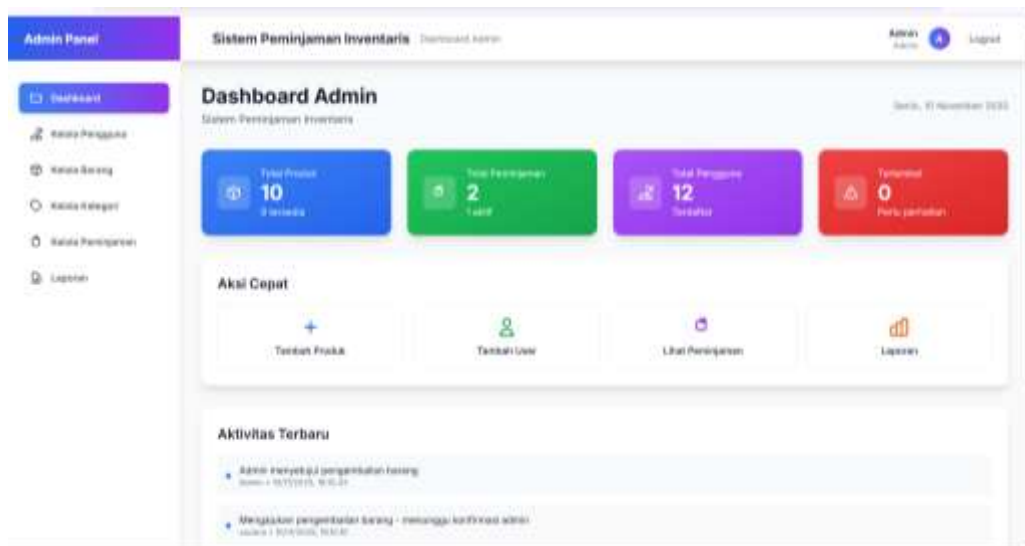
Admin Panel

Dashboard

Kelola Pengguna

Kelola Barang

Kelola Kategori

Kelola Peminjaman

Laporan

Sistem Peminjaman Inventaris Dashboard Admin

Admin
Admin

A

Logout

Dashboard Admin

Sistem Peminjaman Inventaris

Senin, 10 November 2025

Total Produk
10
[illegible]

Total Peminjaman
2
1 aktif

Total Pengguna
12
Terdaftar

Terlambat
0
Perlu perhatian

Aksi Cepat

Tambah Produk

Tambah User

Lihat Peminjaman

Laporan

Aktivitas Terbaru

Admin menyetujui pengembalian barang
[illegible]

Mengajukan pengembalian barang - menunggu konfirmasi admin
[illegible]